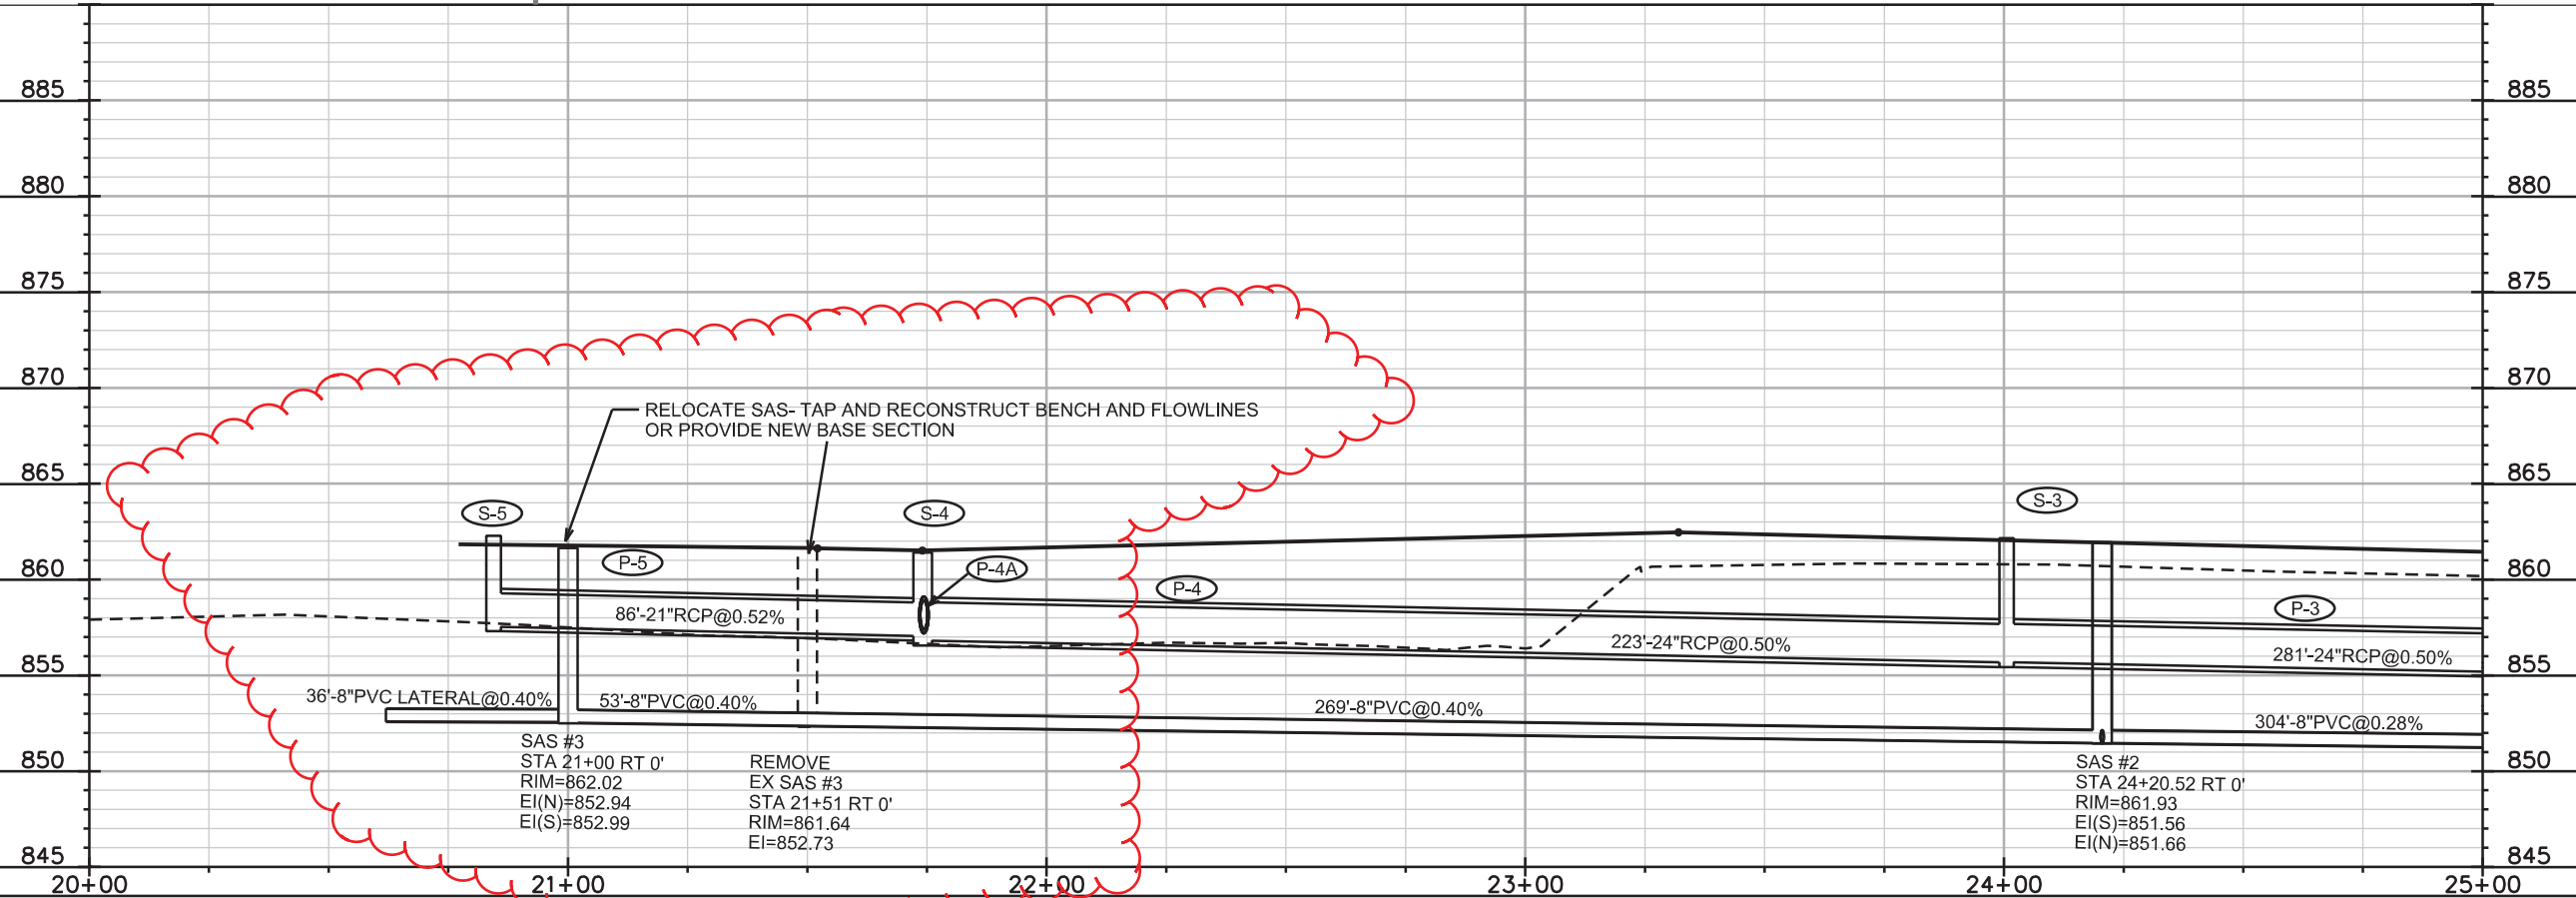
885
880
875
870
865
860
855
850
845

885
880
875
870
865
860
855
850
845

RELOCATE SAS- TAP AND RECONSTRUCT BENCH AND FLOWLINES OR PROVIDE NEW BASE SECTION

S-5
S-4
S-3
P-5
P-4A
P-4
P-3

86'-21"RCP@0.52%
223'-24"RCP@0.50%
281'-24"RCP@0.50%
36'-8"PVC LATERAL@0.40%
53'-8"PVC@0.40%
269'-8"PVC@0.40%
304'-8"PVC@0.28%

SAS #3
STA 21+00 RT 0'
RIM=862.02
EI(N)=852.94
EI(S)=852.99

REMOVE
EX SAS #3
STA 21+51 RT 0'
RIM=861.64
EI=852.73

SAS #2
STA 24+20.52 RT 0'
RIM=861.93
EI(S)=851.56
EI(N)=851.66

20+00
21+00
22+00
23+00
24+00
25+00